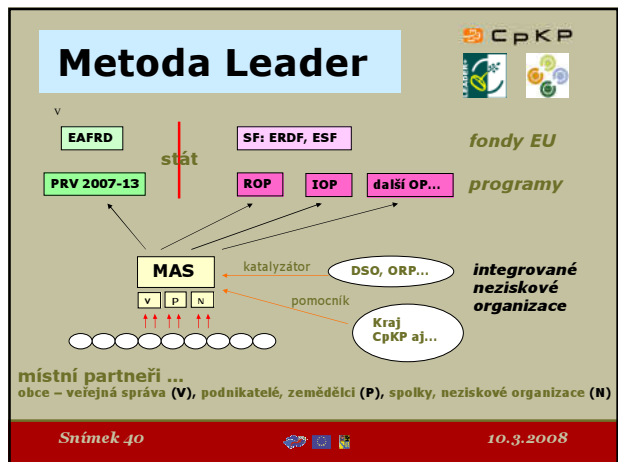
CpKP

Metoda Leader

LEADER

V

EAFRD

stát

SF: ERDF, ESF

fondy EU

PRV 2007-13

ROP

IOP

další OP...

programy

MAS

katalyzátor

DSO, ORP...

integrované neziskové organizace

V P N

pomocník

Kraj CpKP aj...

místní partneři ...

obce – veřejná správa (V), podnikatelé, zemědělci (P), spolky, neziskové organizace (N)

Snímek 40

10.3.2008